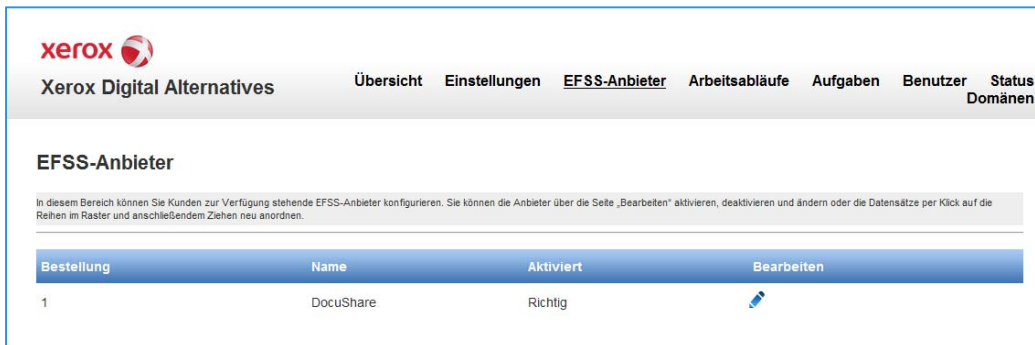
xerox

Xerox Digital Alternatives

Übersicht Einstellungen EFSS-Anbieter Arbeitsabläufe Aufgaben Benutzer Status Domänen

EFSS-Anbieter

In diesem Bereich können Sie Kunden zur Verfügung stehende EFSS-Anbieter konfigurieren. Sie können die Anbieter über die Seite „Bearbeiten“ aktivieren, deaktivieren und ändern oder die Datensätze per Klick auf die Reihen im Raster und anschließendem Ziehen neu anordnen.

| Bestellung | Name | Aktiviert | Bearbeiten |
|---|---|---|---|
| 1 | DocuShare | Richtig | |